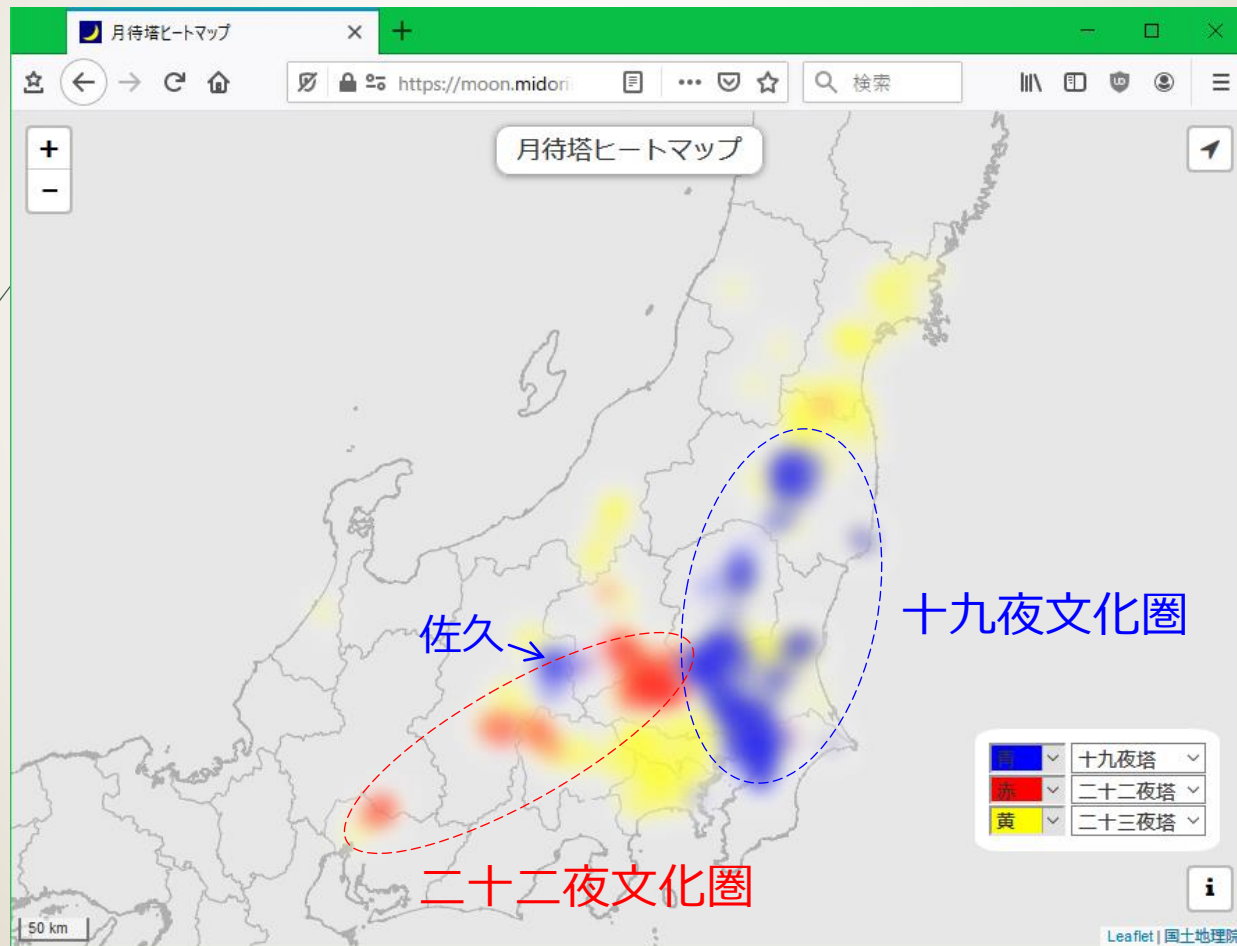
月待塔ヒートマップ

https://moon.midori

検索

+

−

月待塔ヒートマップ

佐久

十九夜文化圏

二十二夜文化圏

| 青 | 十九夜塔 |
|---|---|
| 赤 | 二十二夜塔 |
| 黄 | 二十三夜塔 |

i

50 km

Leaflet | 国土地理院